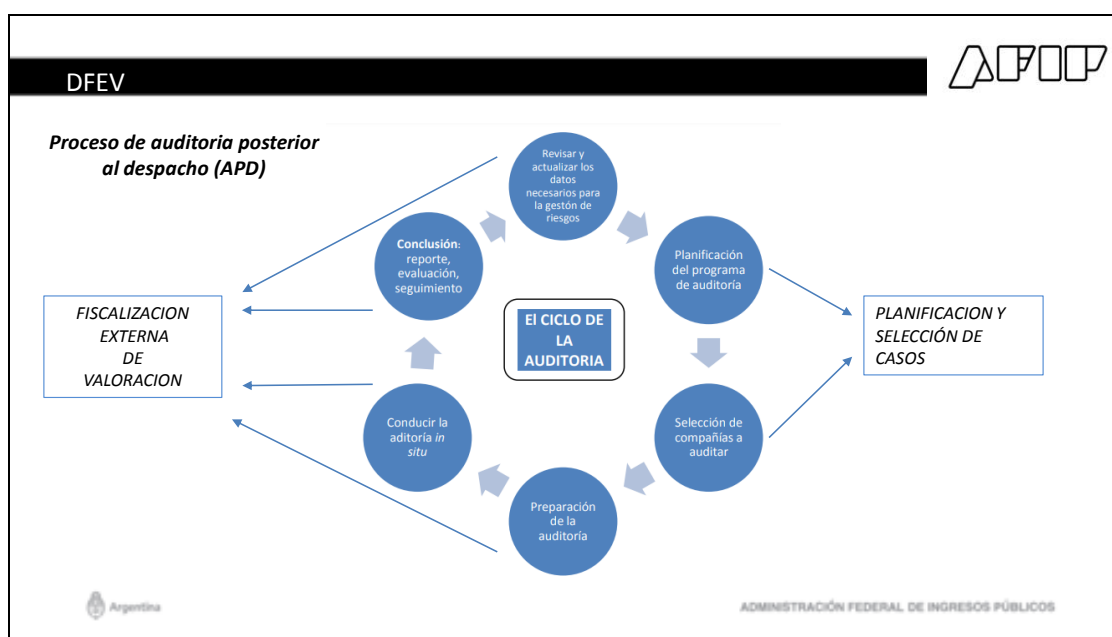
DFEV

AFIP

Proceso de auditoria posterior al despacho (APD)

Revisar y actualizar los datos necesarios para la gestón de riesgos

Planificación del programa de auditoría

Selección de compañías a auditar

Preparación de la auditoría

Conducir la aditoría *in situ*

**Conclusión**: reporte, evaluación, seguimiento

El CICLO DE LA AUDITORIA

FISCALIZACION EXTERNA DE VALORACION

PLANIFICACION Y SELECCIÓN DE CASOS

Argentina

ADMINISTRACIÓN FEDERAL DE INGRESOS PÚBLICOS